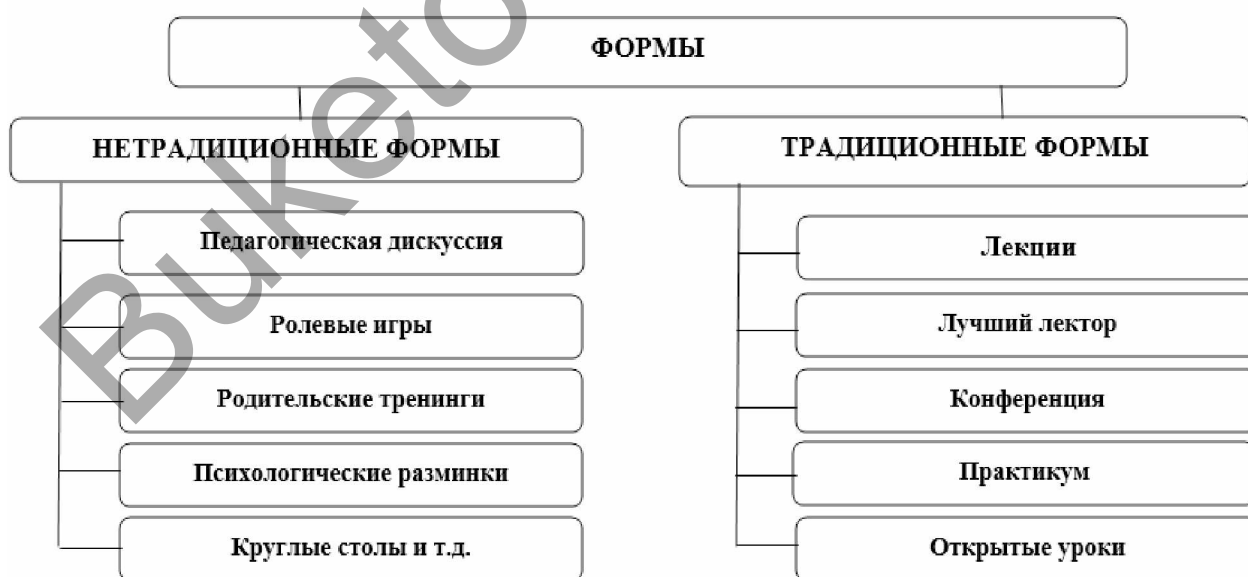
ФОРМЫ

НЕТРАДИЦИОННЫЕ ФОРМЫ

Педагогическая дискуссия

Ролевые игры

Родительские тренинги

Психологические разминки

Круглые столы и т.д.

ТРАДИЦИОННЫЕ ФОРМЫ

Лекции

Лучший лектор

Конференция

Практикум

Открытые уроки

Buketov